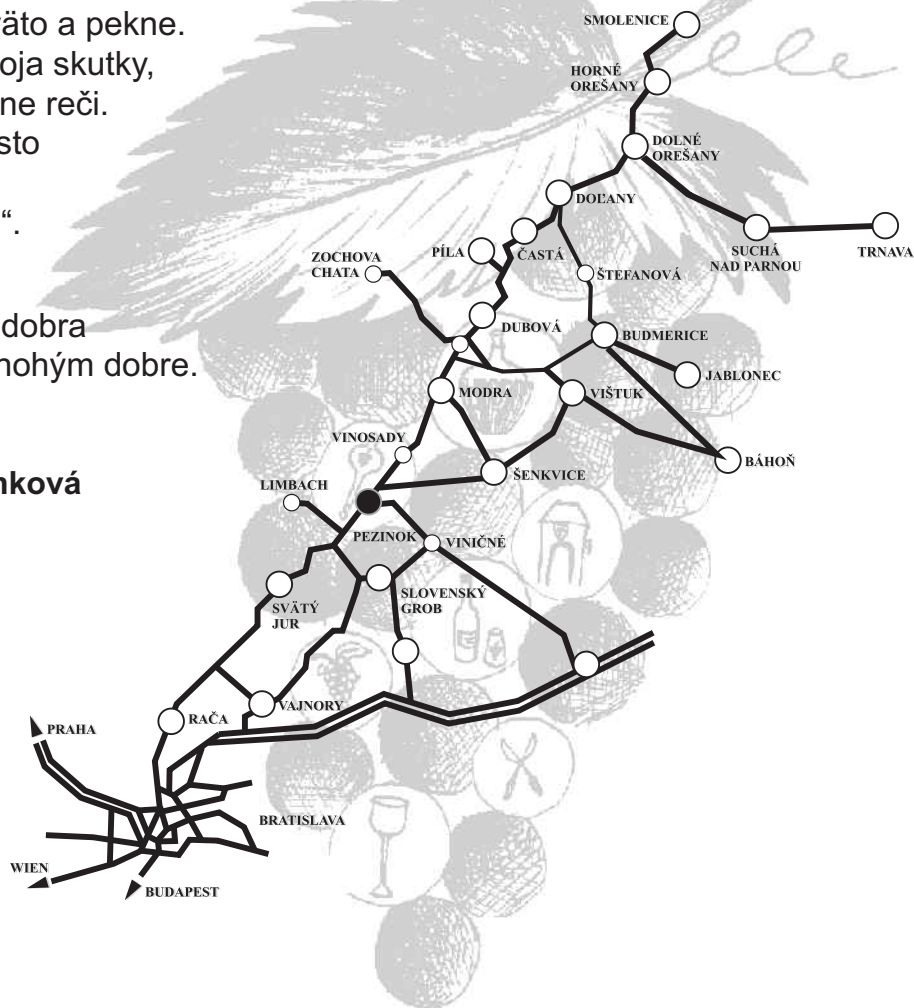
äto a pekne.
oja skutky,
ne reči.
sto

“.

dobra
nohým dobre.

nková

SMOLENICE
HORNÉ OREŠANY
DOLNÉ OREŠANY
DOĽANY
SUCHÁ NAD PARNOU
TRNAVA
ZOCHOVA CHATA
PÍLA
ČASTÁ
ŠTEFANOVÁ
DUBOVÁ
BUDMERICE
JABLONEC
MODRA
VIŠTUK
VINOSADY
ŠENKVICE
BÁHOŇ
LIMBACH
PEZINOK
VINIČNÉ
SVÄTÝ JUR
SLOVENSKÝ GROB
PRAHA
RAČA
VAJNORY
BRATISLAVA
WIEN
BUDAPEST